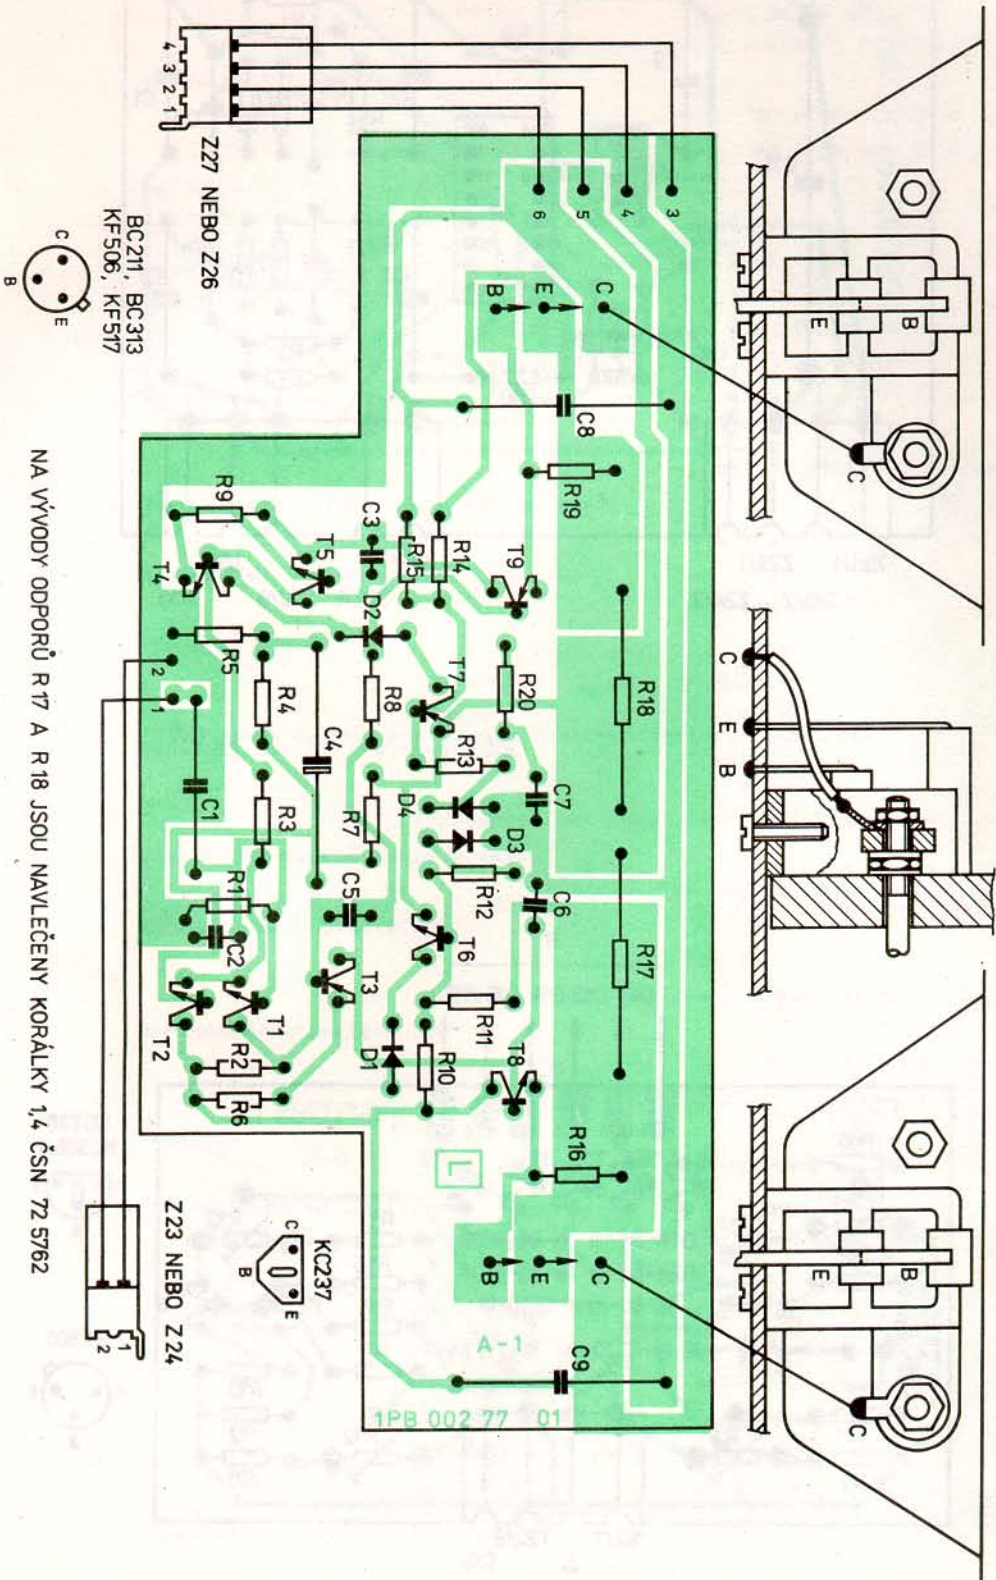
4 3 2 1

Z27 NEBO Z26

BC211, BC313
KF506, KF517

C E B

NA VÝVODY ODPORŮ R17 A R18 JSOU NAVLEČENY KORÁLKY 1,4 ČSN 72 5762

6 5 4 3

B E C

C8

R19

R9

C3 R15 R14 T9

T5

T4

D2

R5

R4

R8

T7

R20

R18

2 1

C4

R13

C7

C1

R3

R7

D4

D3

R1

C5

R12

C6

C2

T3

T6

R17

T1

T2

R2

R6

D1

R10

R11

T8

R16

Z23 NEBO Z24

KC237

C B E

B E C

A-1

C9

1PB 002 77 01

1 2

C E B

E B C

E B C